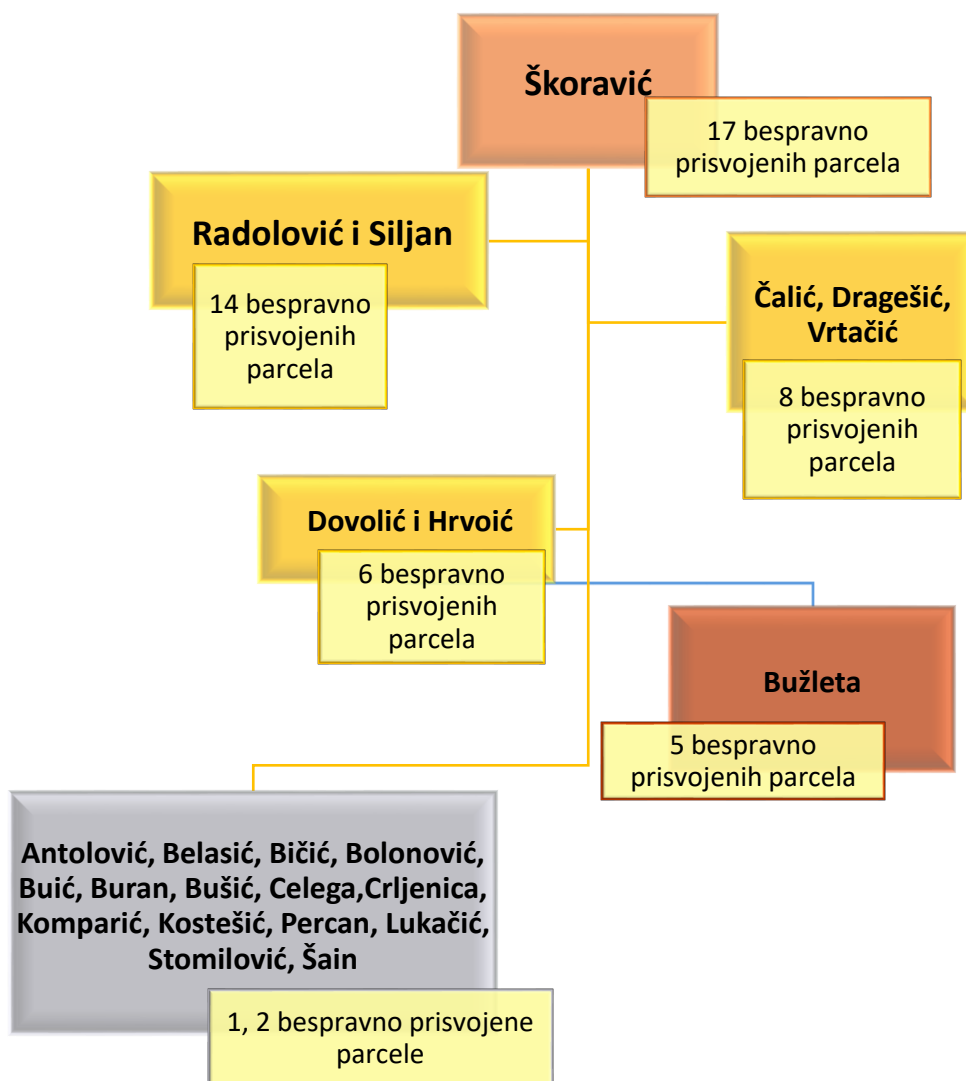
Škoravić

17 bespravno prisvojenih parcela

Radolović i Siljan

14 bespravno prisvojenih parcela

Čalić, Dragešić, Vrtačić

8 bespravno prisvojenih parcela

Dovolić i Hrvoić

6 bespravno prisvojenih parcela

Bužleta

5 bespravno prisvojenih parcela

Antolović, Belasić, Bičić, Bolonović, Buić, Buran, Bušić, Celega,Crljenica, Komparić, Kostešić, Percan, Lukačić, Stomilović, Šain

1, 2 bespravno prisvojene parcele